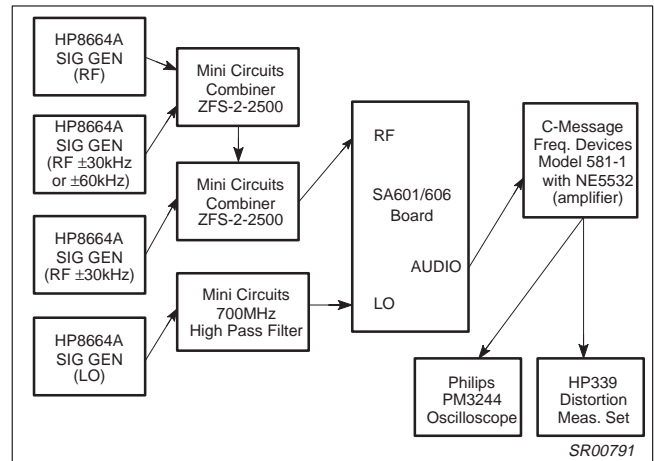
HP8664A SIG GEN (RF)

HP8664A SIG GEN (RF ±30kHz or ±60kHz)

HP8664A SIG GEN (RF ±30kHz)

HP8664A SIG GEN (LO)

Mini Circuits Combiner ZFS-2-2500

Mini Circuits Combiner ZFS-2-2500

Mini Circuits 700MHz High Pass Filter

RF

SA601/606 Board

AUDIO

LO

C-Message Freq. Devices Model 581-1 with NE5532 (amplifier)

Philips PM3244 Oscilloscope

HP339 Distortion Meas. Set

SR00791